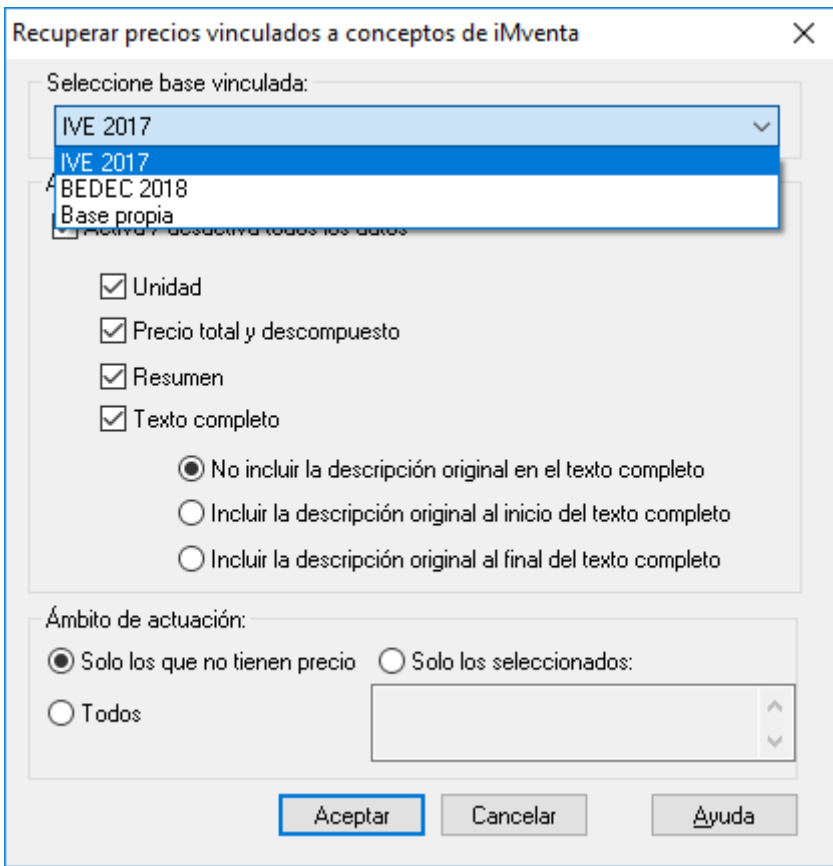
Recuperar precios vinculados a conceptos de iMventa

Seleccione base vinculada:

IVE 2017

IVE 2017
BEDEC 2018
Base propia

A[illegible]

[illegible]

Unidad

Precio total y descompuesto

Resumen

Texto completo

No incluir la descripción original en el texto completo

Incluir la descripción original al inicio del texto completo

Incluir la descripción original al final del texto completo

Ámbito de actuación:

Solo los que no tienen precio

Solo los seleccionados:

Todos

Aceptar

Cancelar

Ayuda